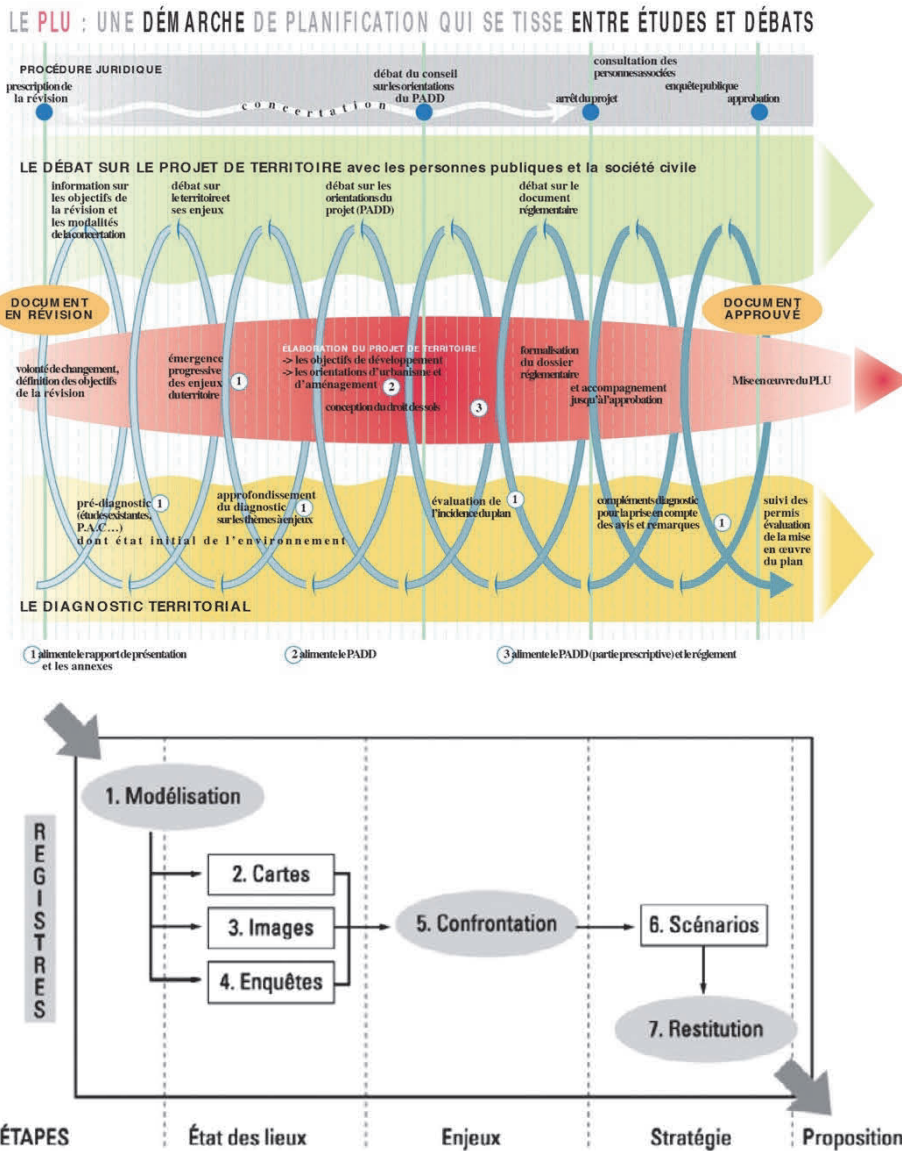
LE PLU : UNE DÉMARCHE DE PLANIFICATION QUI SE TISSE ENTRE ÉTUDES ET DÉBATS

PROCÉDURE JURIDIQUE

prescription de la révision

concertation

débat du conseil sur les orientations du PADD

arrêt du projet

consultation des personnes associées

enquête publique

approbation

LE DÉBAT SUR LE PROJET DE TERRITOIRE avec les personnes publiques et la société civile

information sur les objectifs de la révision et les modalités de la concertation

débat sur le territoire et ses enjeux

débat sur les orientations du projet (PADD)

débat sur le document réglementaire

DOCUMENT EN RÉVISION

DOCUMENT APPROUVÉ

volonté de changement, définition des objectifs de la révision

émergence progressive des enjeux du territoire 1

ÉLABORATION DU PROJET DE TERRITOIRE
-> les objectifs de développement
-> les orientations d'urbanisme et d'aménagement 2

conception du droit des sols 3

formalisation du dossier réglementaire

et accompagnement jusqu'à l'approbation

Mise en œuvre du PLU

pré-diagnostic 1 (études existantes, P.A.C...)

approfondissement du diagnostic sur les thèmes à enjeux 1

dont état initial de l'environnement

évaluation de l'incidence du plan 1

compléments diagnostic pour la prise en compte des avis et remarques 1

suivi des permis évaluation de la mise en œuvre du plan

LE DIAGNOSTIC TERRITORIAL

1 alimente le rapport de présentation et les annexes

2 alimente le PADD

3 alimente le PADD (partie prescriptive) et le règlement

REGISTRES

1. Modélisation

2. Cartes

3. Images

4. Enquêtes

5. Confrontation

6. Scénarios

7. Restitution

ÉTAPES | État des lieux | Enjeux | Stratégie | Proposition